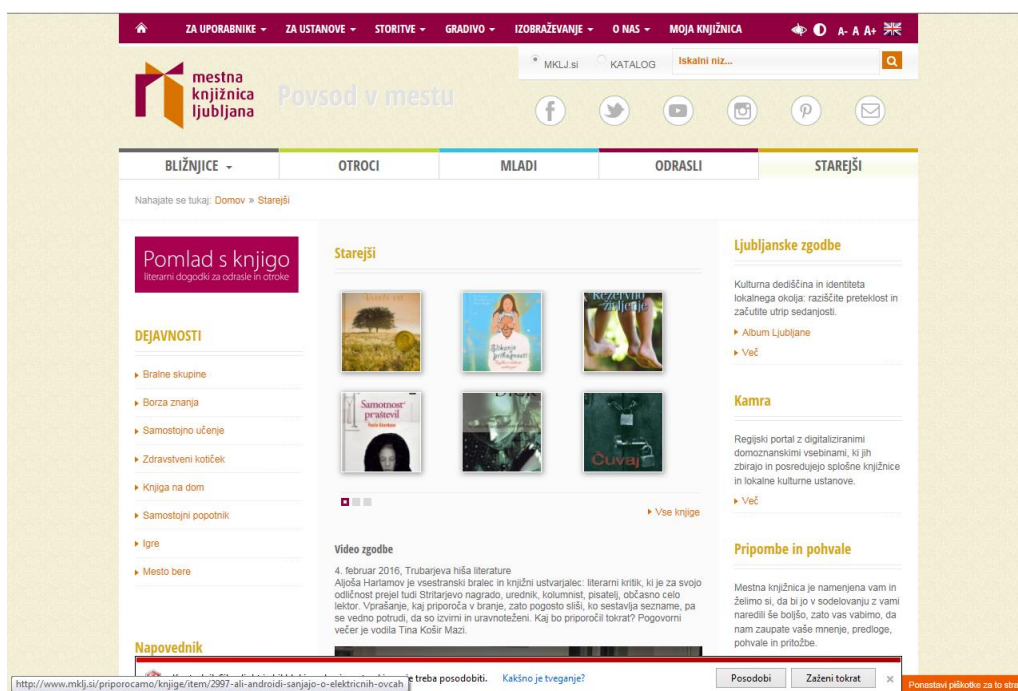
ZA UPORABNIKE ▾ ZA USTANOVE ▾ STORITVE ▾ GRADIVO ▾ IZOBRAŽEVANJE ▾ O NAS ▾ MOJA KNJIŽNICA A- A A+

MKLJ.si KATALOG Iskalni niz...

mestna knjižnica ljubljana Povsod v mestu

BLIŽNJICE ▾ OTROCI MLADI ODRASLI STAREJŠI

Nahajate se tukaj: Domov » Starejši

Pomlad s knjigo
literarni dogodki za odrasle in otroke

DEJAVNOSTI

Bralne skupine
Borza znanja
Samostojno učenje
Zdravstveni kotiček
Knjiga na dom
Samostojni popotnik
Igre
Mesto bere

Napovednik

Starejši

Rezervno življenje

Samotnost prastevil

Čuvaj

Vse knjige

Video zgodbe

4. februar 2016, Trubarjeva hiša literature
Aljoša Harlamov je vsestranski bralec in knjižni ustvarjalec: literarni kritik, ki je za svojo odličnost prejel tudi Stritarjevo nagrado, urednik, kolumnist, pisatelj, občasno celo lektor. Vprašanje, kaj priporoča v branje, zato pogosto sliši, ko sestavlja sezname, pa se vedno potrudi, da so izvirni in uravnoteženi. Kaj bo priporočil tokrat? Pogovorni večer je vodila Tina Košir Mazi.

Ljubljanske zgodbe

Kulturna dediščina in identiteta lokalnega okolja: raziščite preteklost in začutite utrip sedanjosti.

Album Ljubljane
Več

Kamra

Regijski portal z digitaliziranimi domoznanskimi vsebinami, ki jih zbirajo in posredujejo splošne knjižnice in lokalne kulturne ustanove.

Več

Pripombe in pohvale

Mestna knjižnica je namenjena vam in želimo si, da bi jo v sodelovanju z vami naredili še boljšo, zato vas vabimo, da nam zaupate vaše mnenje, predloge, pohvale in pritožbe.

http://www.mklj.si/priporocamo/knjige/item/2997-ali-androidi-sanjajo-o-elektricnih-ovcah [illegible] treba posodobiti. Kakšno je tveganje? Posodobi Zaženi tokrat ×

Ponastavi piškotke za to stra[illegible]